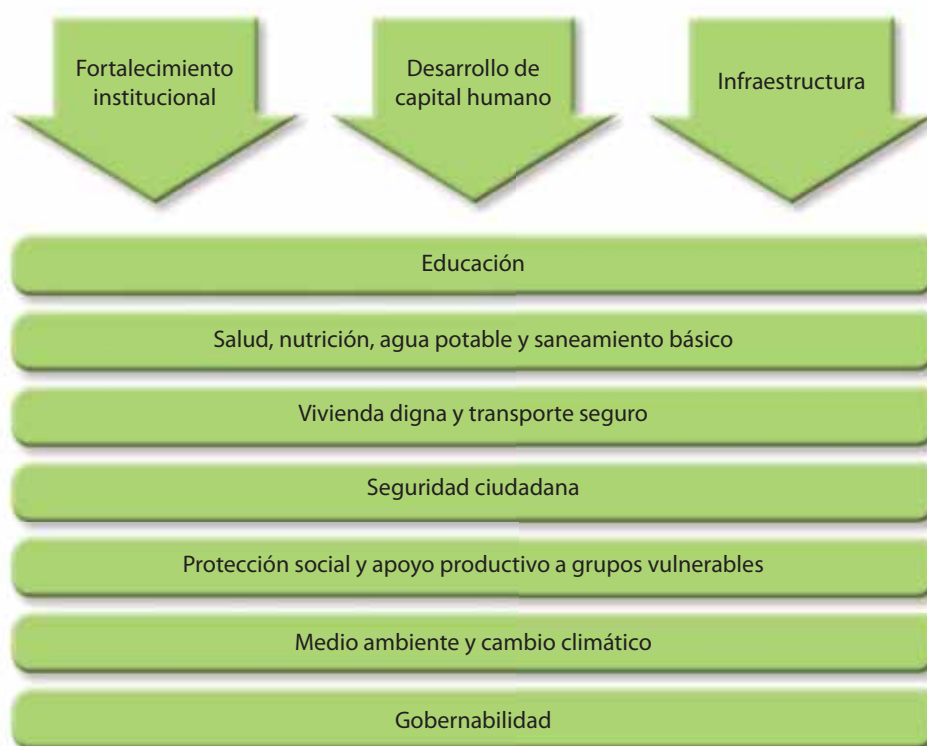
Fortalecimiento institucional

Desarrollo de capital humano

Infraestructura

Educación

Salud, nutrición, agua potable y saneamiento básico

Vivienda digna y transporte seguro

Seguridad ciudadana

Protección social y apoyo productivo a grupos vulnerables

Medio ambiente y cambio climático

Gobernabilidad